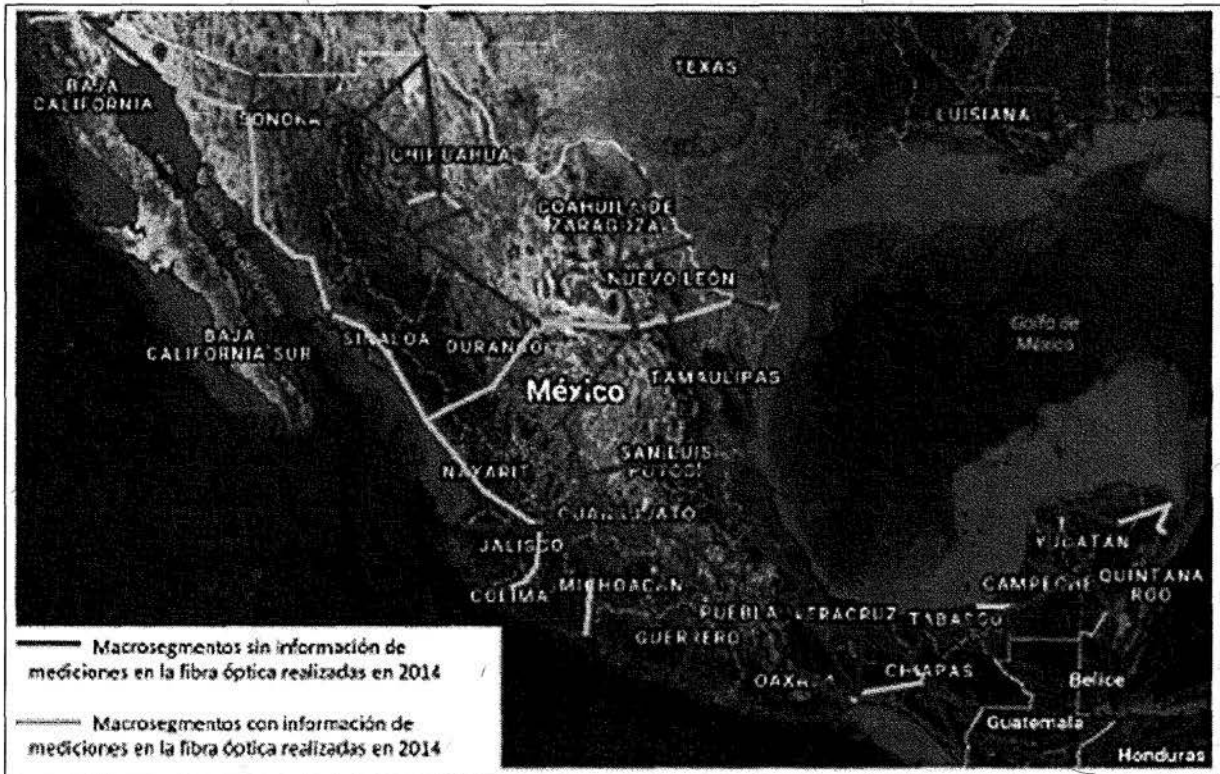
BAJA CALIFORNIA

SONORA

CHIHUAHUA

TEXAS

LUISIANA

COAHUILA DE ZARAGOZA

NUEVO LEÓN

BAJA CALIFORNIA SUR

SINALOA

DURANGO

México

TAMAULIPAS

Golfo de México

NAYARIT

SAN LUIS POTOSÍ

GUANAJUATO

JALISCO

YUCATÁN

COLIMA

MICHOACÁN

CAMPECHE

QUINTANA ROO

PUEBLA

VERACRUZ

TABASCO

GUERRERO

OAXACA

CHIAPAS

Belice

Guatemala

Honduras

Macrosegmentos sin información de mediciones en la fibra óptica realizadas en 2014

Macrosegmentos con información de mediciones en la fibra óptica realizadas en 2014